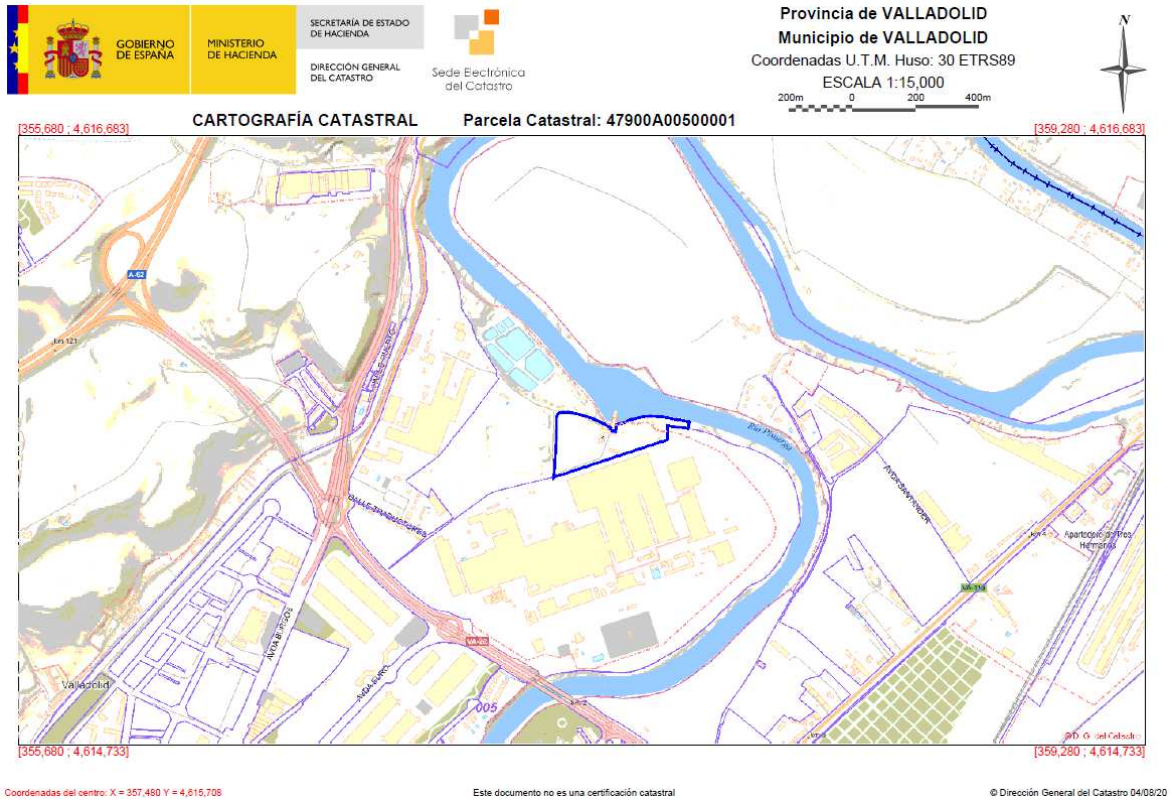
GOBIERNO DE ESPAÑA
MINISTERIO DE HACIENDA
SECRETARÍA DE ESTADO DE HACIENDA
DIRECCIÓN GENERAL DEL CATASTRO
Sede Electrónica del Catastro

Provincia de VALLADOLID
Municipio de VALLADOLID
Coordenadas U.T.M. Huso: 30 ETRS89
ESCALA 1:15,000
200m 0 200 400m

N

CARTOGRAFÍA CATASTRAL
Parcela Catastral: 47900A00500001

[355,680 ; 4,616,683]
[359,280 ; 4,616,683]

A-62
Km 121
Rio Pisuerga
AVDA SANTANDER
CALLE SANTIAGO LOPEZ
AVDA BURGOS
AVDA EURO
VA-20
VA-113
Km 4
Apartadero de Tres Hermanas
Valladolid
005
Km 2

© D. G. del Catastro

[355,680 ; 4,614,733]
[359,280 ; 4,614,733]

Coordenadas del centro: X = 357,480 Y = 4,615,708
Este documento no es una certificación catastral
© Dirección General del Catastro 04/08/20